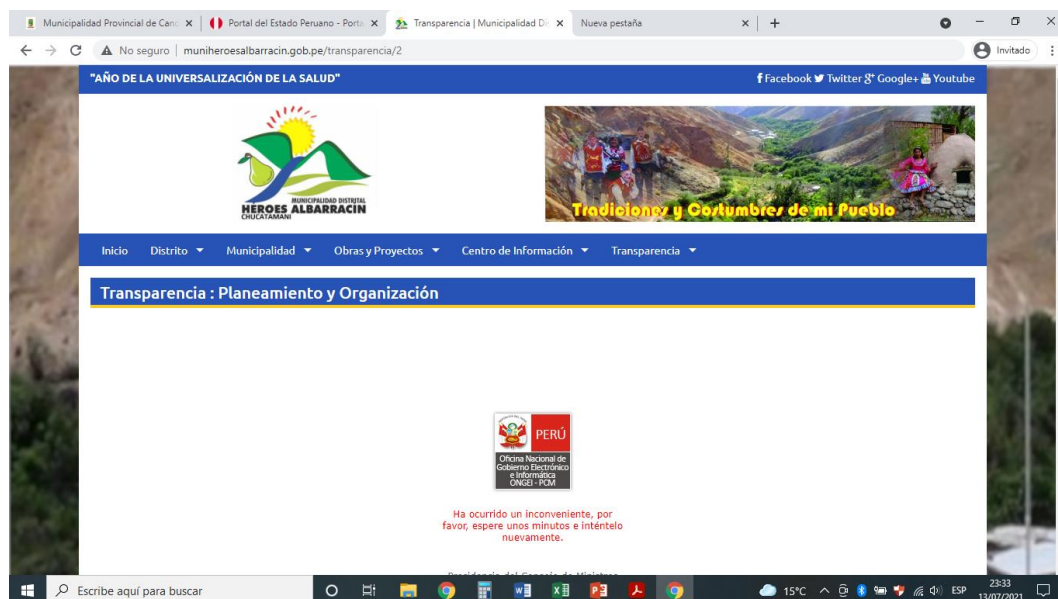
Municipalidad Provincial de Canc × | Portal del Estado Peruano - Porta × | Transparencia | Municipalidad Di × | Nueva pestaña × | +

No seguro | muniheroesalbarracin.gob.pe/transparencia/2

Invitado

"AÑO DE LA UNIVERSALIZACIÓN DE LA SALUD"

Facebook Twitter Google+ Youtube

MUNICIPALIDAD DISTRITAL HEROES ALBARRACIN CHUCATAMANI

Tradiciones y Costumbres de mi Pueblo

Inicio Distrito Municipalidad Obras y Proyectos Centro de Información Transparencia

Transparencia : Planeamiento y Organización

PERÚ

Oficina Nacional de Gobierno Electrónico e Informática ONGEI - PCM

Ha ocurrido un inconveniente, por favor, espere unos minutos e inténtelo nuevamente.

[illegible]

Escribe aquí para buscar

15°C ESP 23:33 13/07/2021